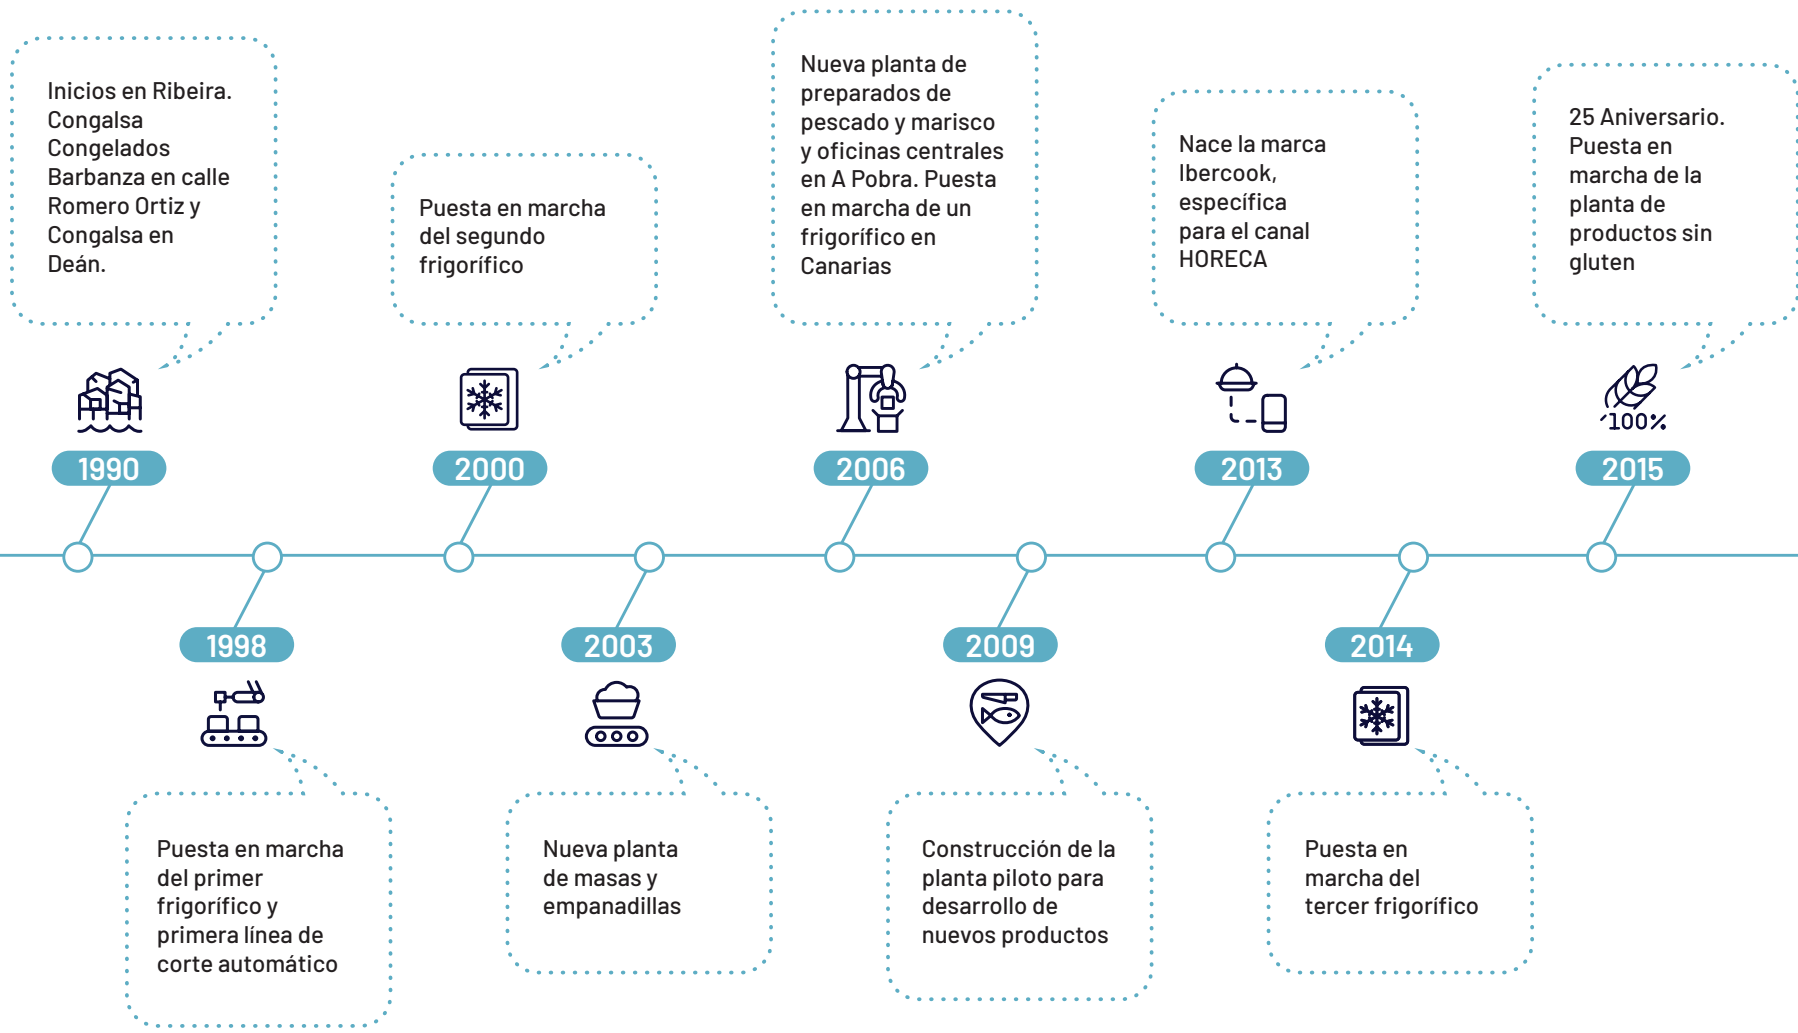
Inicios en Ribeira. Congalsa Congelados Barbanza en calle Romero Ortiz y Congalsa en Deán.

1990

1998

Puesta en marcha del primer frigorífico y primera línea de corte automático

Puesta en marcha del segundo frigorífico

2000

2003

Nueva planta de masas y empanadillas

Nueva planta de preparados de pescado y marisco y oficinas centrales en A Pobra. Puesta en marcha de un frigorífico en Canarias

2006

2009

Construcción de la planta piloto para desarrollo de nuevos productos

Nace la marca Ibercook, específica para el canal HORECA

2013

2014

Puesta en marcha del tercer frigorífico

25 Aniversario. Puesta en marcha de la planta de productos sin gluten

100%

2015